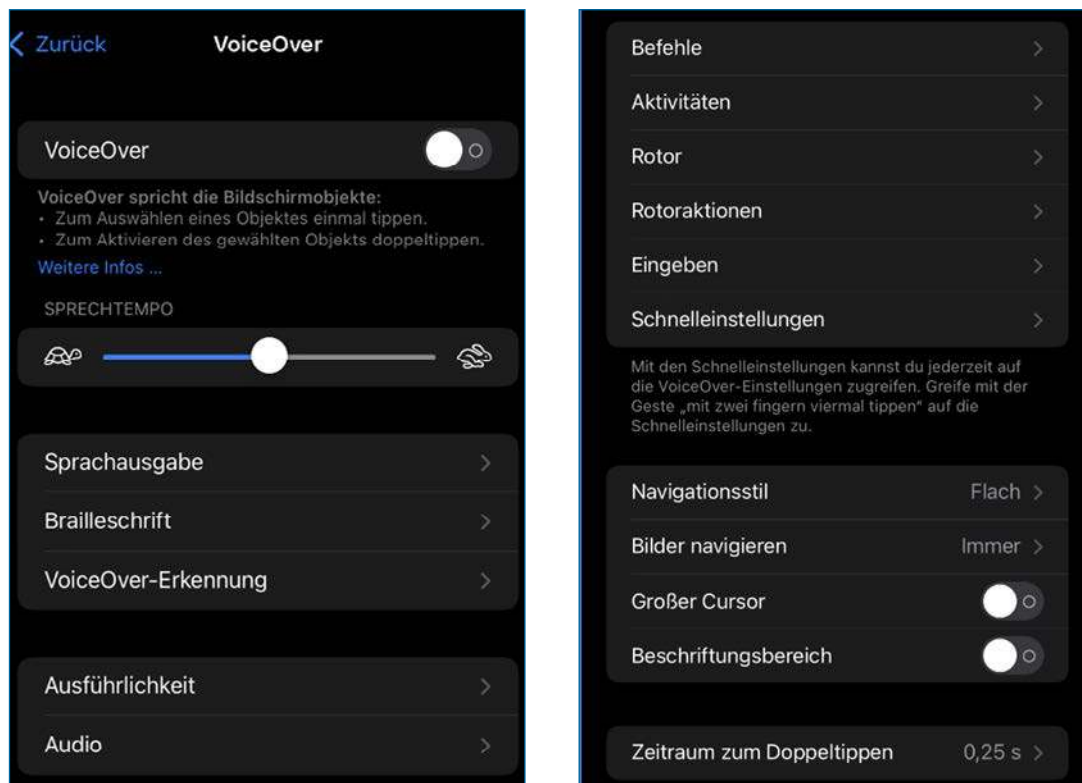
Zurück VoiceOver

VoiceOver

VoiceOver spricht die Bildschirmobjekte:
• Zum Auswählen eines Objektes einmal tippen.
• Zum Aktivieren des gewählten Objekts doppeltippen.
Weitere Infos ...

SPRECHTEMPO

Sprachausgabe
Brailleschrift
VoiceOver-Erkennung

Ausführlichkeit
Audio

Befehle
Aktivitäten
Rotor
Rotoraktionen
Eingeben
Schnelleinstellungen

Mit den Schnelleinstellungen kannst du jederzeit auf die VoiceOver-Einstellungen zugreifen. Greife mit der Geste „mit zwei fingern viermal tippen" auf die Schnelleinstellungen zu.

Navigationsstil Flach
Bilder navigieren Immer
Großer Cursor
Beschriftungsbereich

Zeitraum zum Doppeltippen 0,25 s